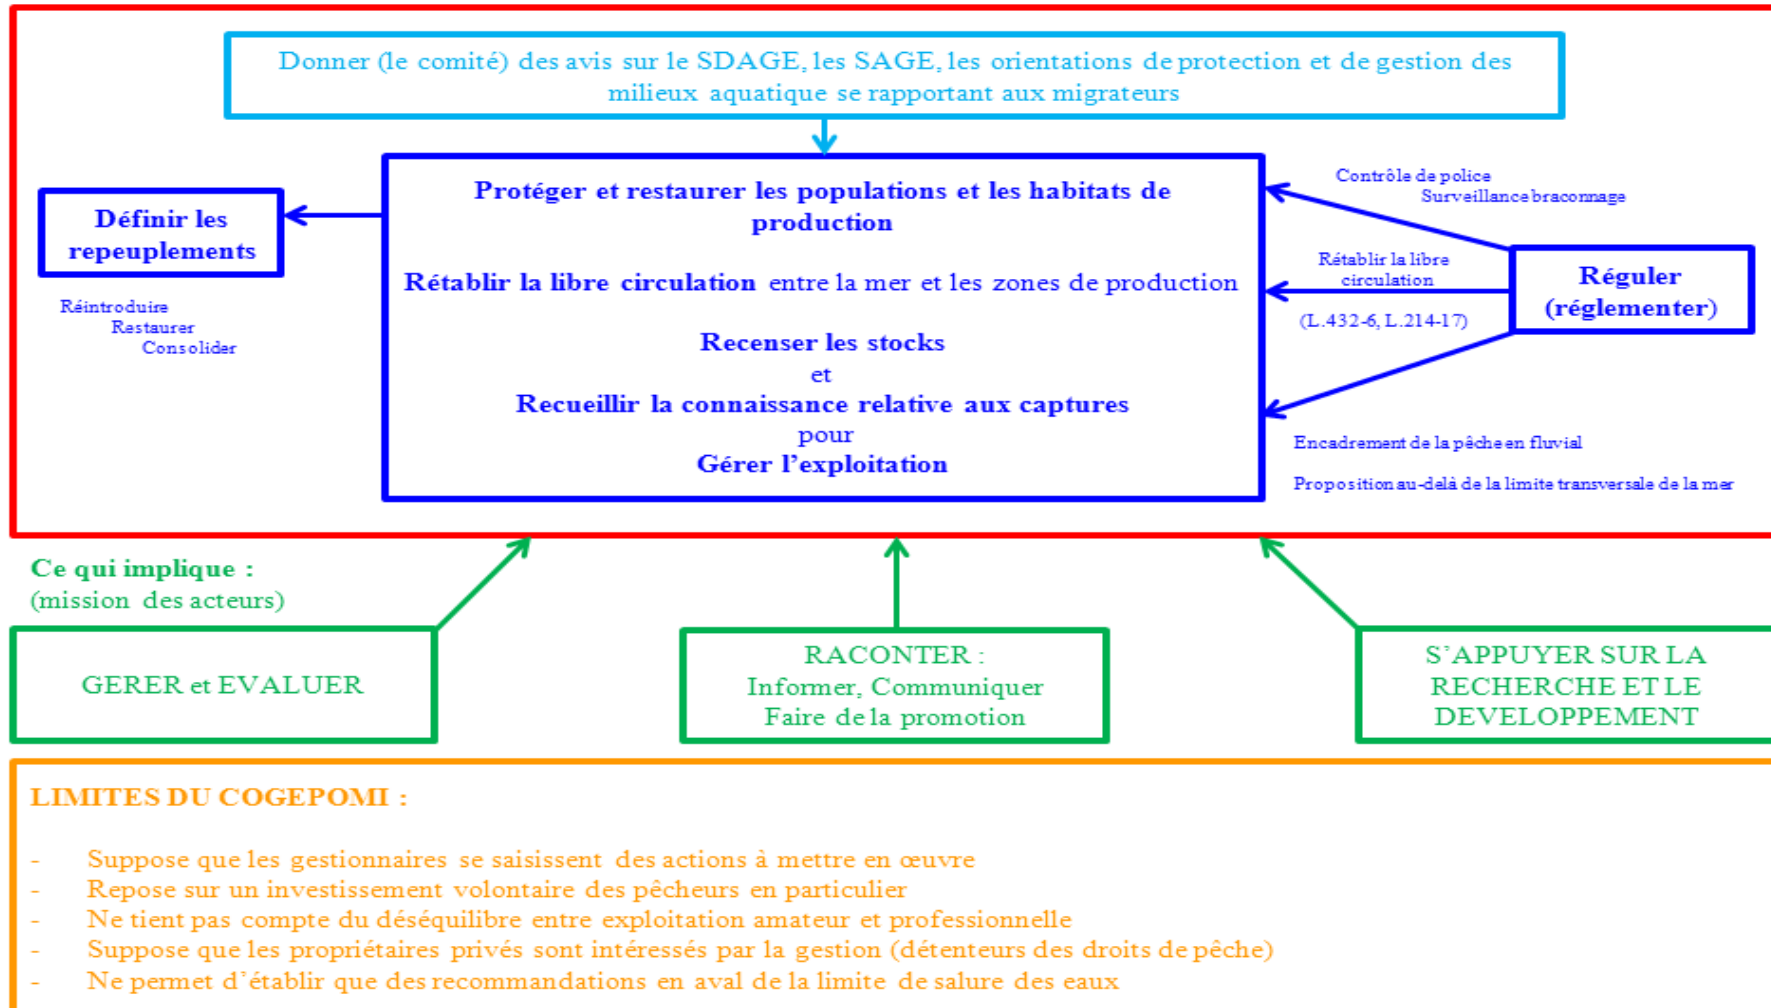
Donner (le comité) des avis sur le SDAGE, les SAGE, les orientations de protection et de gestion des milieux aquatique se rapportant aux migrateurs

Définir les repeuplements

Réintroduire
Restaurer
Consolider

Protéger et restaurer les populations et les habitats de production

Rétablir la libre circulation entre la mer et les zones de production

Recenser les stocks
et
Recueillir la connaissance relative aux captures
pour
Gérer l'exploitation

Contrôle de police
Surveillance braconnage

Rétablir la libre circulation

(L.432-6, L.214-17)

Réguler (réglementer)

Encadrement de la pêche en fluvial

Proposition au-delà de la limite transversale de la mer

Ce qui implique :
(mission des acteurs)

GERER et EVALUER

RACONTER :
Informer, Communiquer
Faire de la promotion

S'APPUYER SUR LA RECHERCHE ET LE DEVELOPPEMENT

LIMITES DU COGEPOMI :

- Suppose que les gestionnaires se saisissent des actions à mettre en œuvre
- Repose sur un investissement volontaire des pêcheurs en particulier
- Ne tient pas compte du déséquilibre entre exploitation amateur et professionnelle
- Suppose que les propriétaires privés sont intéressés par la gestion (détenteurs des droits de pêche)
- Ne permet d'établir que des recommandations en aval de la limite de salure des eaux